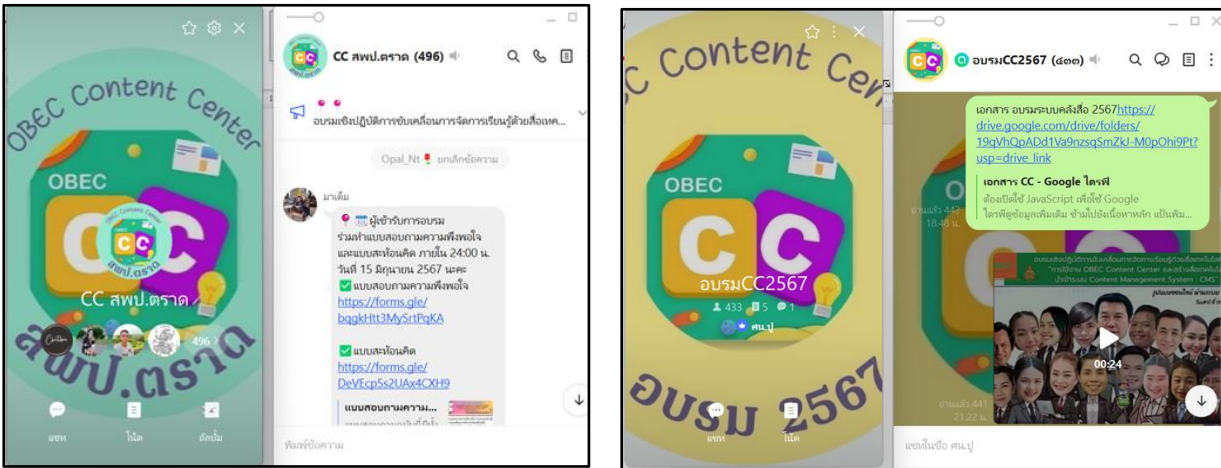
OBEC Content Center

OBEC

CC

OBEC Content Center

สพป.ตราด

CC สพป.ตราด

สพป.ตราด

496

แชท

โน้ต

อัลบั้ม

CC สพป.ตราด (496)

อบรมเชิงปฏิบัติการขับเคลื่อนการจัดการเรียนรู้ด้วยสื่อเทค...

Opal_Nt ยกเลิกข้อความ

มาเต็ม

ผู้เข้ารับการอบรม ร่วมทำแบบสอบถามความพึงพอใจ และแบบสะท้อนคิด ภายใน 24:00 น. วันที่ 15 มิถุนายน 2567 นะคะ

แบบสอบถามความพึงพอใจ https://forms.gle/bqgkHtt3MySrtPqKA

แบบสะท้อนคิด https://forms.gle/DeVEcp5s2UAx4CXH9

แบบสอบถามความ...

พิมพ์ข้อความ

CC Content Cen

OBEC

CC

อบรมCC2567

433 5 1

ศน.ปู

อบรม 2567

แชท

โน้ต

อบรมCC2567 (๔๓๓)

เอกสาร อบรมระบบคลังสื่อ 2567https://drive.google.com/drive/folders/19qVhQpADd1Va9nzsqSmZkJ-M0pOhi9Pt?usp=drive_link

เอกสาร CC - Google ไดรฟ์

ต้องเปิดใช้ JavaScript เพื่อใช้ Google ไดรฟ์ดูข้อมูลเพิ่มเติม ข้ามไปยังเนื้อหาหลัก แป้นพิม...

อ่านแล้ว 442 18:40 น.

"การใช้งาน OBEC Content Center และสร้างสื่อการเรียนรู้ ผ่านระบบ Content Management System : CMS"

00:24

อ่านแล้ว 441 21:22 น.

แชทในชื่อ ศน.ปู